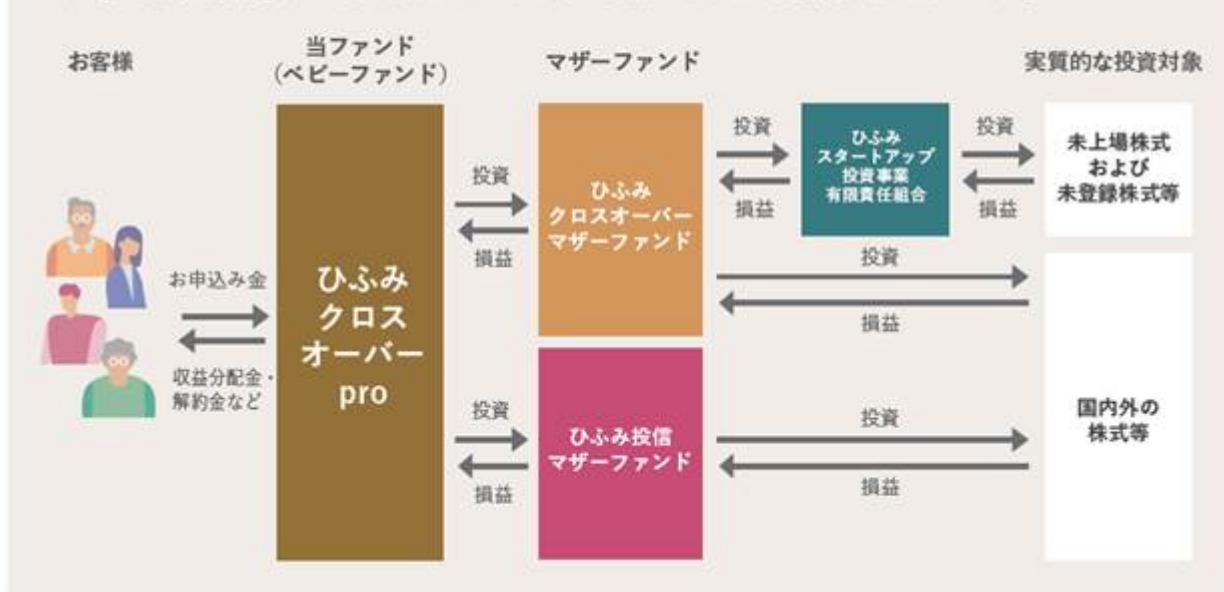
お客様

当ファンド
（ベビーファンド）

マザーファンド

実質的な投資対象

お申込み金

収益分配金・
解約金など

ひふみ
クロス
オーバー
pro

投資

損益

ひふみ
クロスオーバー
マザーファンド

投資

損益

ひふみ
スタートアップ
投資事業
有限責任組合

投資

損益

未上場株式
および
未登録株式等

投資

損益

投資

損益

ひふみ投信
マザーファンド

投資

損益

国内外の
株式等